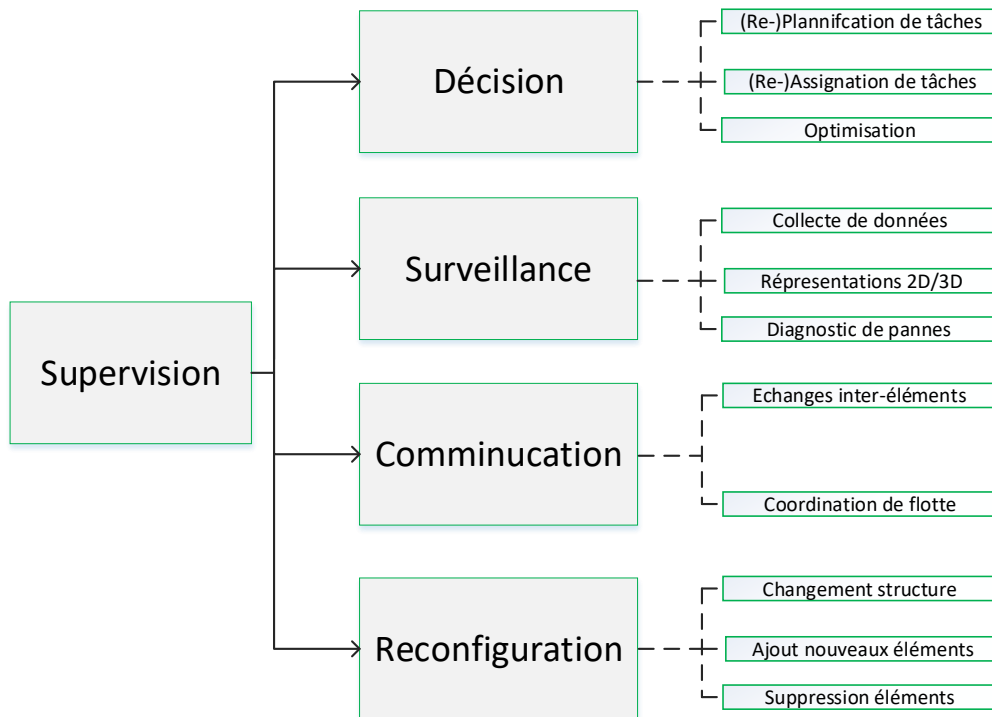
Supervision

Décision

(Re-)Plannifcation de tâches

(Re-)Assignation de tâches

Optimisation

Surveillance

Collecte de données

Répresentations 2D/3D

Diagnostic de pannes

Comminucation

Echanges inter-éléments

Coordination de flotte

Reconfiguration

Changement structure

Ajout nouveaux éléments

Suppression éléments